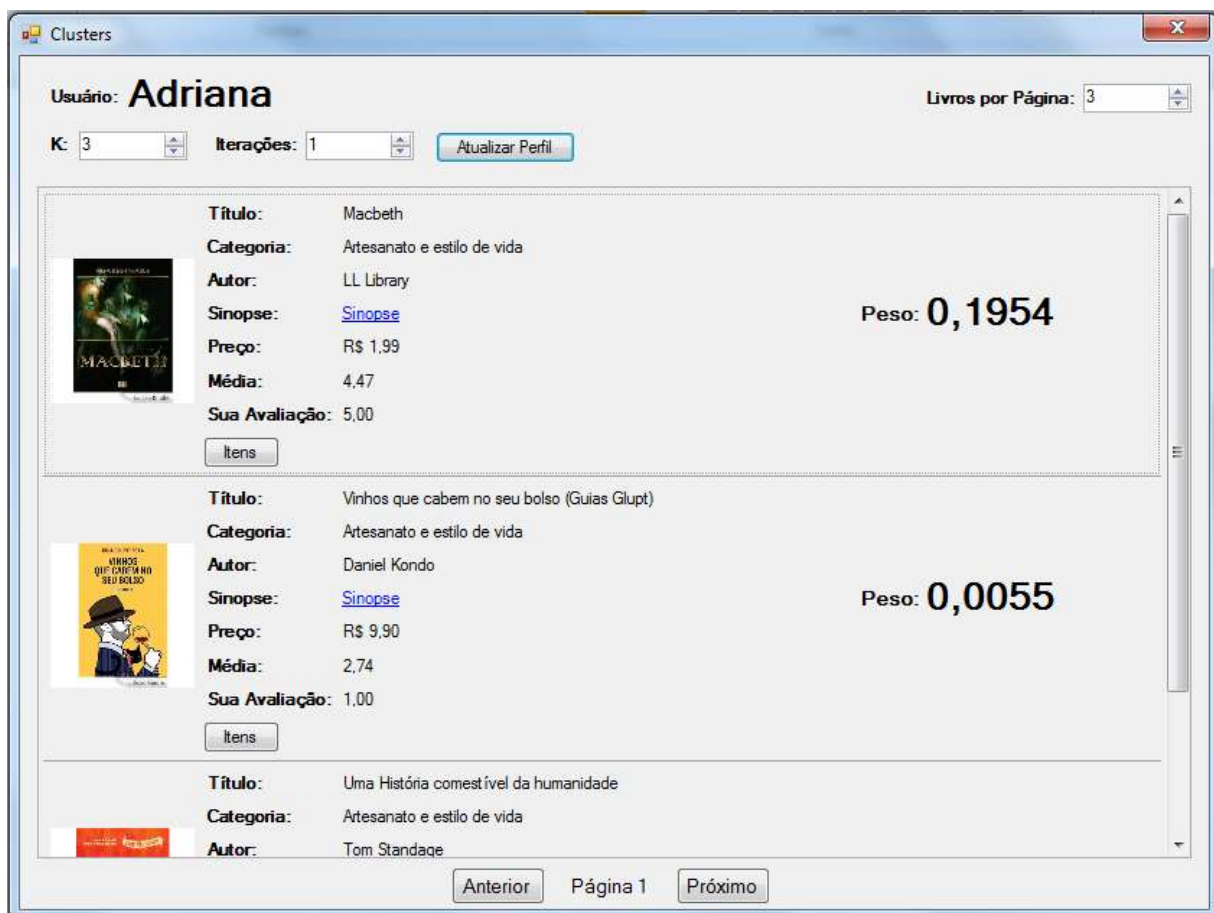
Clusters

Usuário: Adriana

Livros por Página: 3

K: 3

Iterações: 1

Atualizar Perfil

Título: Macbeth
Categoria: Artesanato e estilo de vida
Autor: LL Library
Sinopse: Sinopse
Preço: R$ 1,99
Média: 4,47
Sua Avaliação: 5,00
Itens

MACBETH

Peso: 0,1954

Título: Vinhos que cabem no seu bolso (Guias Glupt)
Categoria: Artesanato e estilo de vida
Autor: Daniel Kondo
Sinopse: Sinopse
Preço: R$ 9,90
Média: 2,74
Sua Avaliação: 1,00
Itens

VINHOS QUE CABEM NO SEU BOLSO

Peso: 0,0055

Título: Uma História comestível da humanidade
Categoria: Artesanato e estilo de vida
Autor: Tom Standage

Anterior
Página 1
Próximo